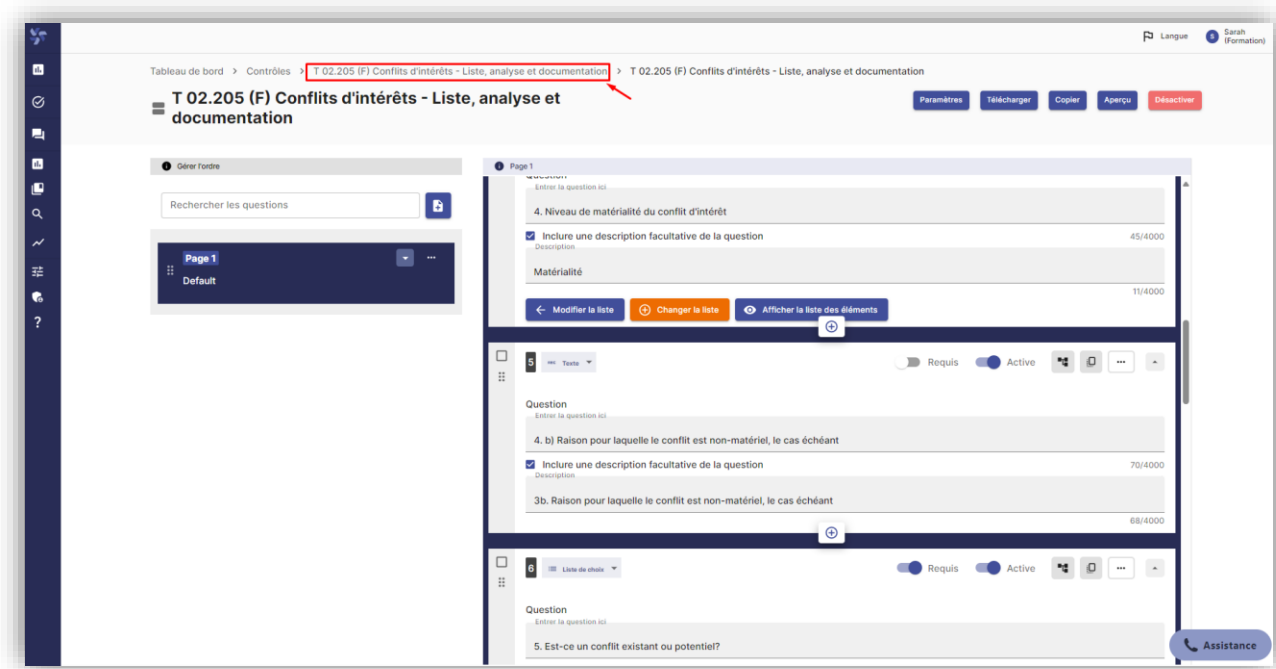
Langue Sarah (Formation)

Tableau de bord > Contrôles > T 02.205 (F) Conflits d'intérêts - Liste, analyse et documentation > T 02.205 (F) Conflits d'intérêts - Liste, analyse et documentation

T 02.205 (F) Conflits d'intérêts - Liste, analyse et documentation

Paramètres Télécharger Copier Aperçu Désactiver

Gérer l'ordre

Rechercher les questions

Page 1
Default

Page 1

Question
Entrer la question ici
4. Niveau de matérialité du conflit d'intérêt
Inclure une description facultative de la question 45/4000
Description
Matérialité
11/4000
Modifier la liste Changer la liste Afficher la liste des éléments

5 Texte Requis Active

Question
Entrer la question ici
4. b) Raison pour laquelle le conflit est non-matériel, le cas échéant
Inclure une description facultative de la question 70/4000
Description
3b. Raison pour laquelle le conflit est non-matériel, le cas échéant
68/4000

6 Liste de choix Requis Active

Question
Entrer la question ici
5. Est-ce un conflit existant ou potentiel?

Assistance